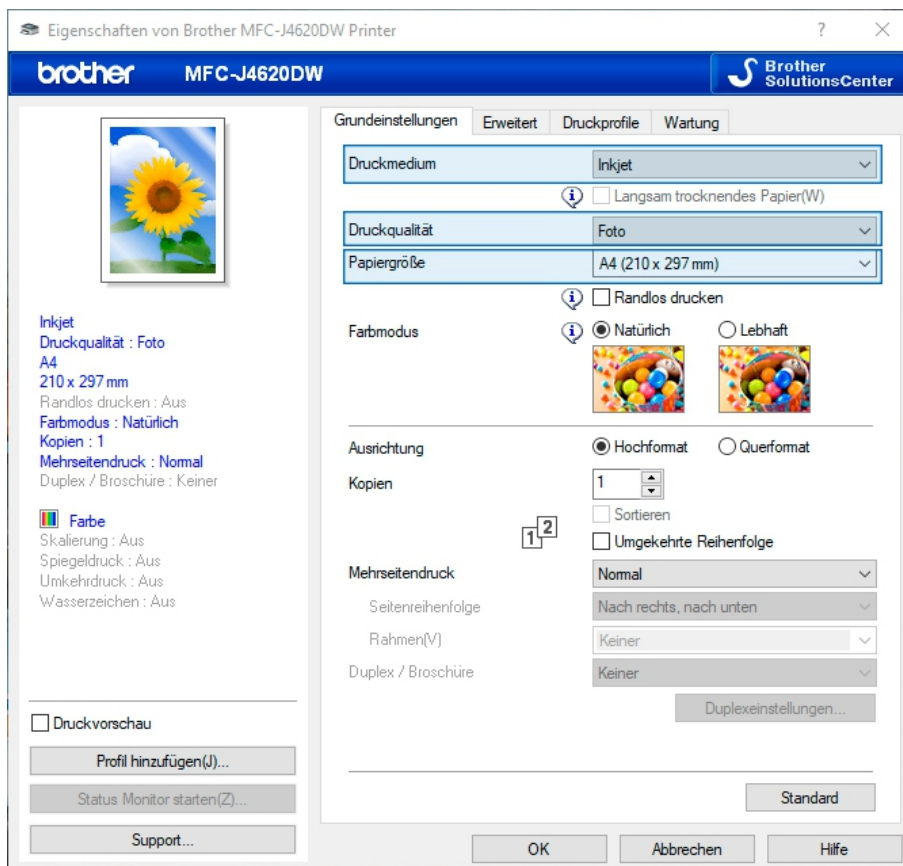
Eigenschaften von Brother MFC-J4620DW Printer

?

brother MFC-J4620DW

Brother SolutionsCenter

Grundeinstellungen | Erweitert | Druckprofile | Wartung

Druckmedium | Inkjet

Langsam trocknendes Papier(W)

Druckqualität | Foto

Papiergröße | A4 (210 x 297 mm)

Randlos drucken

Farbmodus

Natürlich

Lebhaft

Ausrichtung

Hochformat

Querformat

Kopien

1

Sortieren

Umgekehrte Reihenfolge

Mehrseitendruck | Normal

Seitenreihenfolge | Nach rechts, nach unten

Rahmen(V) | Keiner

Duplex / Broschüre | Keiner

Duplexeinstellungen...

Standard

Inkjet
Druckqualität : Foto
A4
210 x 297 mm
Randlos drucken : Aus
Farbmodus : Natürlich
Kopien : 1
Mehrseitendruck : Normal
Duplex / Broschüre : Keiner

Farbe
Skalierung : Aus
Spiegeldruck : Aus
Umkehrdruck : Aus
Wasserzeichen : Aus

Druckvorschau

Profil hinzufügen(J)...

Status Monitor starten(Z)...

Support...

OK

Abbrechen

Hilfe